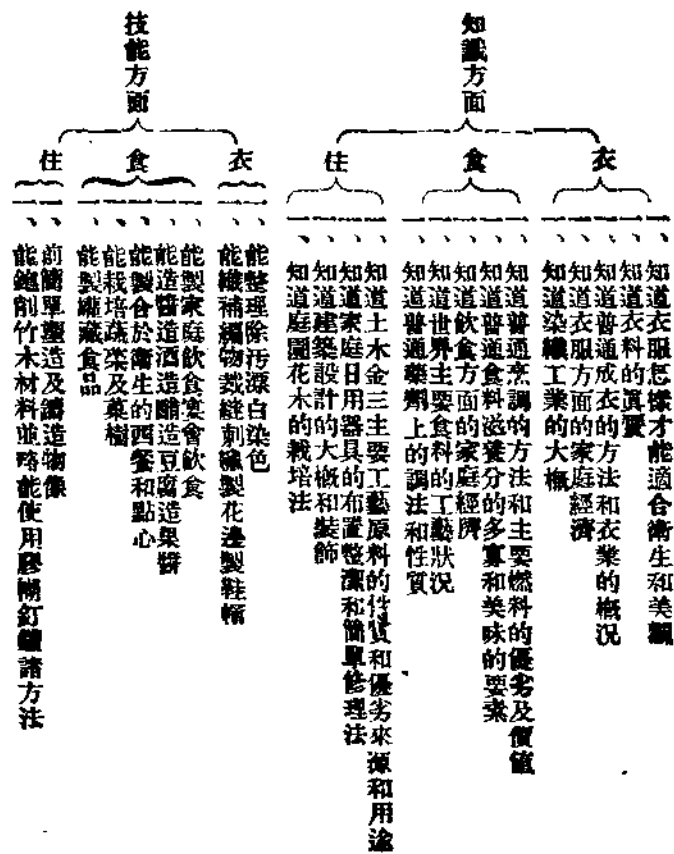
知識方面

衣
一、知道衣服怎樣才能適合衛生和美觀
二、知道衣料的選擇
三、知道普通成衣的方法和衣業的概況
四、知道衣服方面的家庭經濟
五、知道染織工業的大概

食
一、知道普通烹調的方法和主要燃料的優劣及價值
二、知道普通食料滋養分的多寡和美味的要素
三、知道飲食方面的家庭經濟
四、知道世界主要食料的工藝狀況
五、知道普通藥劑上的調法和性質

住
一、知道土木金三主要工藝原料的性質和優劣來源和用途
二、知道家庭日用器具的布置整潔和簡單修理法
三、知道建築設計的大概和裝飾
四、知道庭園花木的栽培法

技能方面

衣
一、能整理除污漂白染色
二、能織補編物裁縫刺繡製花邊製鞋帽

食
一、能製家庭飲食宴會飲食
二、能造醬造酒造醋造豆腐造果醬
三、能製合於衛生的西餐和點心
四、能栽培蔬菜及菓樹
五、能製罐藏食品

住
一、能鋸削竹木材料並略能使用膠糊釘鑽諸方法
二、前簡單塑造及鑄造物像